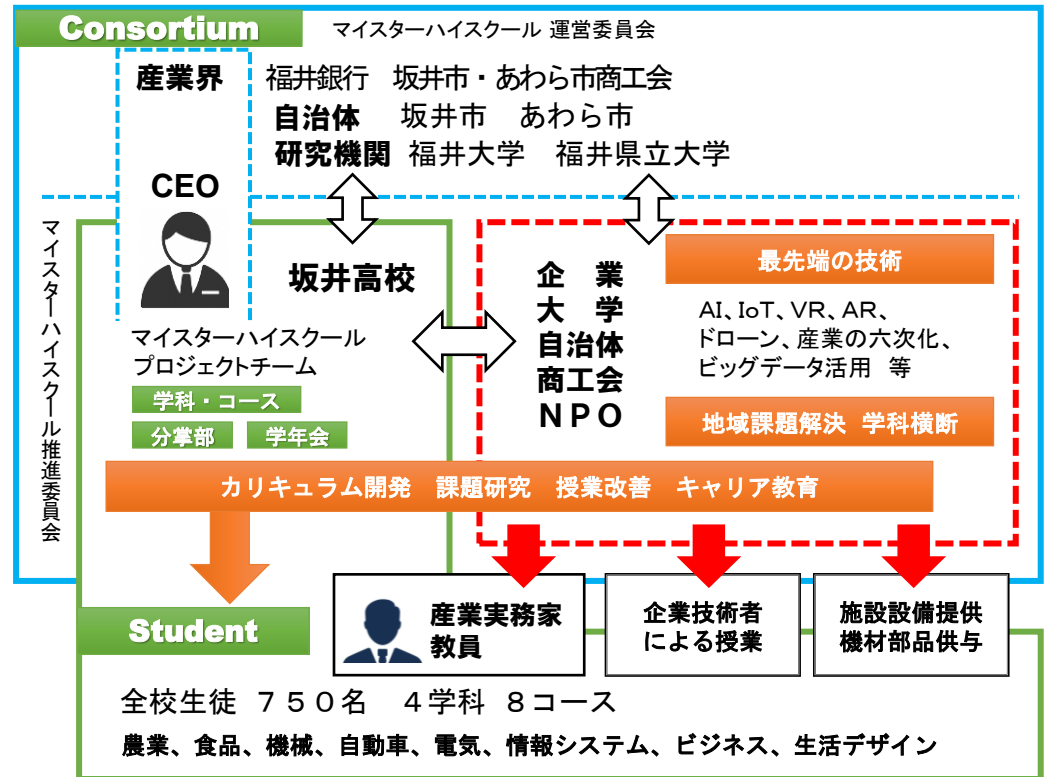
Consortium

マイスターハイスクール 運営委員会

産業界　福井銀行　坂井市・あわら市商工会

自治体　坂井市　あわら市

研究機関　福井大学　福井県立大学

CEO

マイスターハイスクール推進委員会

坂井高校

マイスターハイスクールプロジェクトチーム

学科・コース

分掌部　学年会

企業
大学
自治体
商工会
NPO

最先端の技術

AI、IoT、VR、AR、ドローン、産業の六次化、ビッグデータ活用　等

地域課題解決　学科横断

カリキュラム開発　課題研究　授業改善　キャリア教育

Student

産業実務家教員

企業技術者による授業

施設設備提供機材部品供与

全校生徒　７５０名　４学科　８コース

農業、食品、機械、自動車、電気、情報システム、ビジネス、生活デザイン